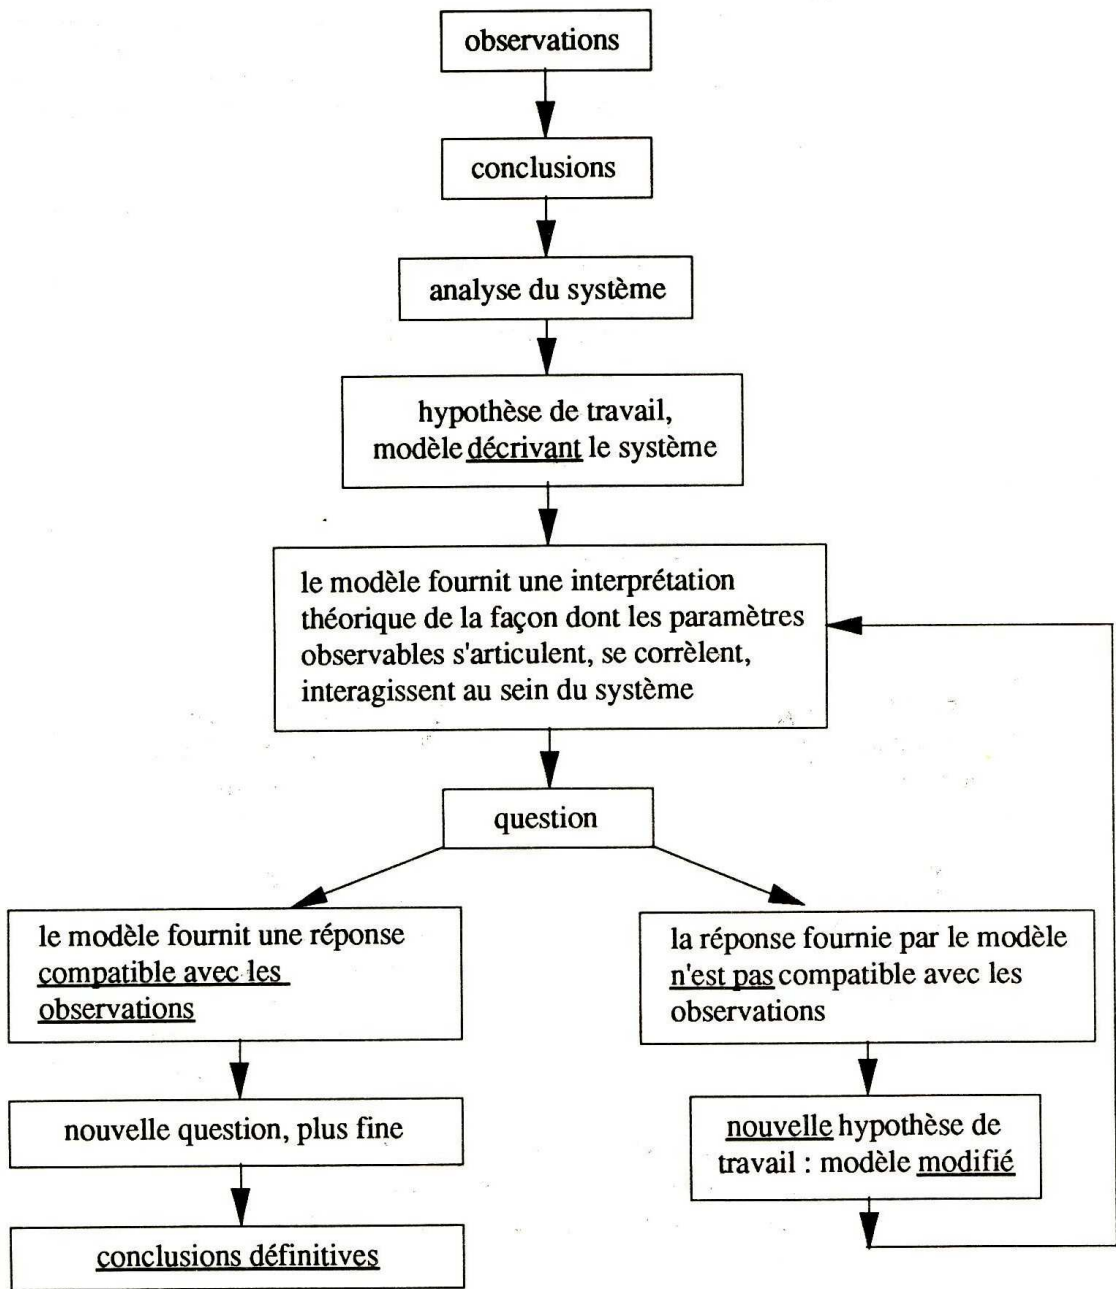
observations

conclusions

analyse du système

hypothèse de travail, modèle décrivant le système

le modèle fournit une interprétation théorique de la façon dont les paramètres observables s'articulent, se corrèlent, interagissent au sein du système

question

le modèle fournit une réponse compatible avec les observations

nouvelle question, plus fine

conclusions définitives

la réponse fournie par le modèle n'est pas compatible avec les observations

nouvelle hypothèse de travail : modèle modifié